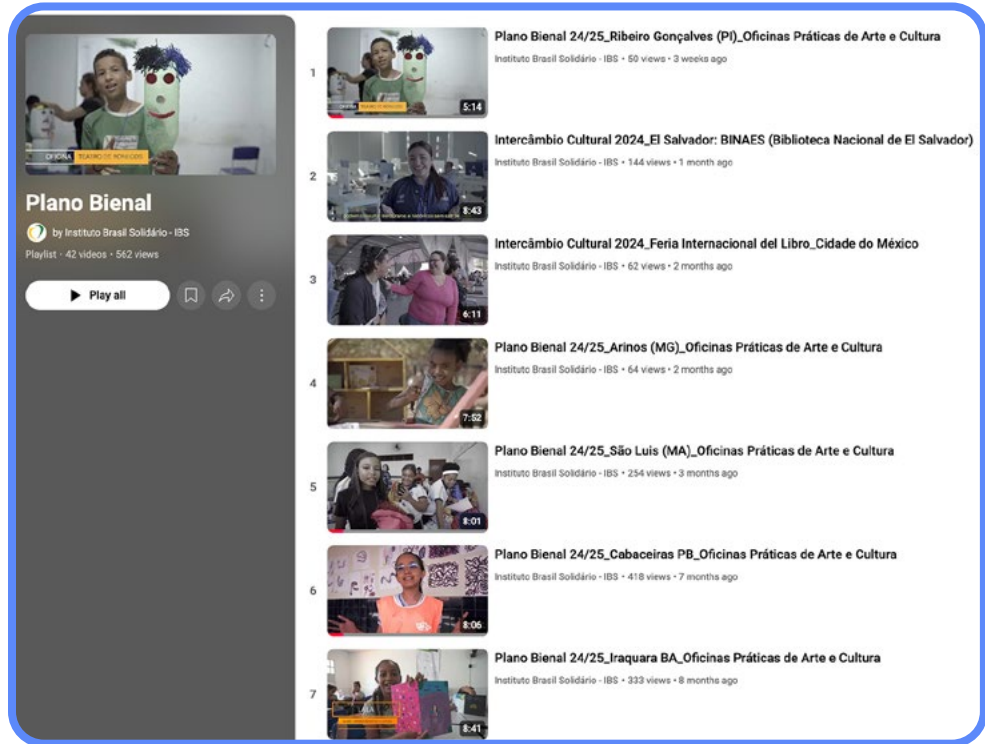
OFICINA TEATRO DE BONECOS

Plano Bienal

by Instituto Brasil Solidário - IBS

Playlist • 42 videos • 562 views

Play all

1

OFICINA TEATRO DE BONECOS

5:14

Plano Bienal 24/25_Ribeiro Gonçalves (PI)_Oficinas Práticas de Arte e Cultura

Instituto Brasil Solidário - IBS • 50 views • 3 weeks ago

2

8:43

Intercâmbio Cultural 2024_El Salvador: BINAES (Biblioteca Nacional de El Salvador)

Instituto Brasil Solidário - IBS • 144 views • 1 month ago

3

6:11

Intercâmbio Cultural 2024_Feria Internacional del Libro_Cidade do México

Instituto Brasil Solidário - IBS • 62 views • 2 months ago

4

7:52

Plano Bienal 24/25_Arinos (MG)_Oficinas Práticas de Arte e Cultura

Instituto Brasil Solidário - IBS • 64 views • 2 months ago

5

8:01

Plano Bienal 24/25_São Luis (MA)_Oficinas Práticas de Arte e Cultura

Instituto Brasil Solidário - IBS • 254 views • 3 months ago

6

8:06

Plano Bienal 24/25_Cabaceiras PB_Oficinas Práticas de Arte e Cultura

Instituto Brasil Solidário - IBS • 418 views • 7 months ago

7

8:41

Plano Bienal 24/25_Iraquara BA_Oficinas Práticas de Arte e Cultura

Instituto Brasil Solidário - IBS • 333 views • 8 months ago